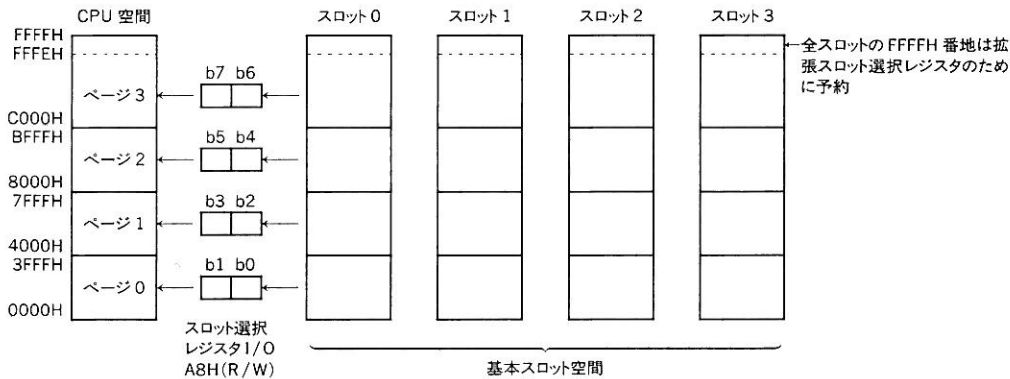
CPU 空間

スロット 0

スロット 1

スロット 2

スロット 3

FFFFH
FFFEH

←全スロットの FFFFH 番地は拡張スロット選択レジスタのために予約

ページ 3

b7 b6

C000H
BFFFH

ページ 2

b5 b4

8000H
7FFFH

ページ 1

b3 b2

4000H
3FFFH

ページ 0

b1 b0

0000H

スロット選択
レジスタ I/O
A8H (R/W)

基本スロット空間